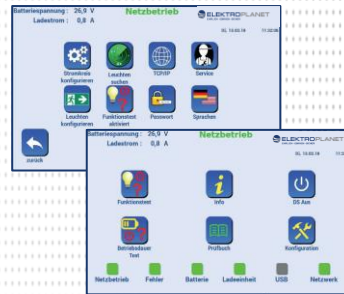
Batteriespannung : 26,9 V
Ladestrom : 0,8 A
Netzbetrieb
ELEKTROPLANET
SL 16.05.16 11:30

Stromkreis konfigurieren
Leuchten suchen
TCP/IP
Service
Leuchten konfigurieren
Funktionstest aktiviert
Passwort
Sprachen

zurück

Batteriespannung : 26,9 V
Ladestrom : 0,8 A
Netzbetrieb
ELEKTROPLANET
SL 16.05.16 11:30

Funktionstest
Info
OS Aus
Betriebsdauer Test
Prüfbuch
Konfiguration

Netzbetrieb
Fehler
Batterie
Ladeeinheit
USB
Netzwerk